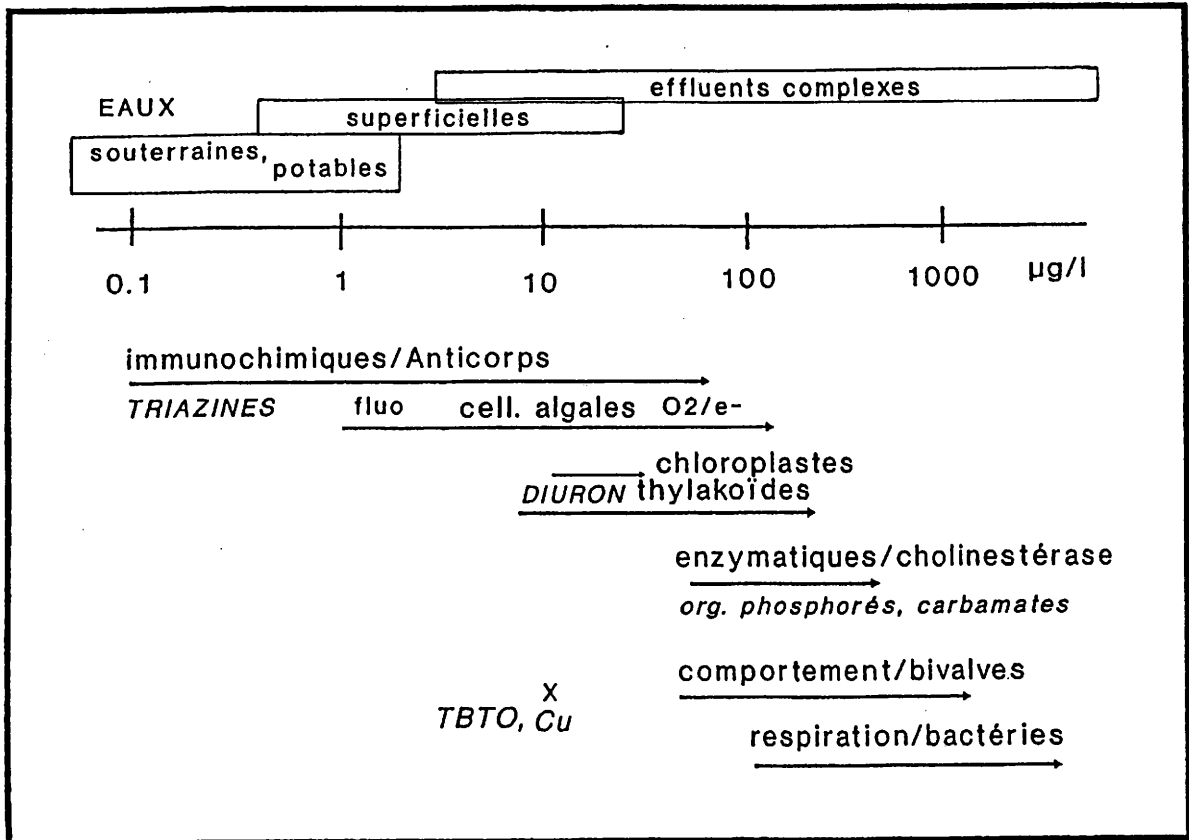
effluents complexes
EAUX
superficielles
souterraines, potables

0.1
1
10
100
1000
µg/l

immunochimiques/Anticorps
TRIAZINES fluo cell. algales O2/e-
chloroplastes
DIURON thylakoïdes
enzymatiques/cholinestérase
org. phosphorés, carbamates
X
TBTO, Cu
comportement/bivalves
respiration/bactéries